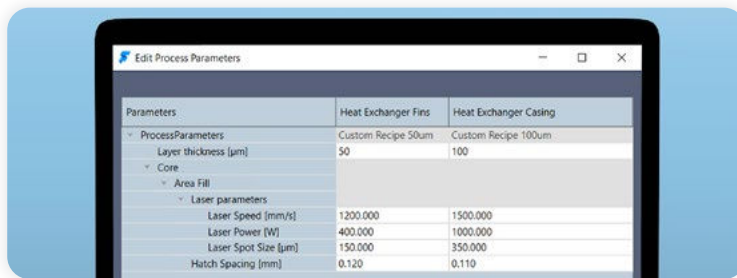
Edit Process Parameters

| Parameters | Heat Exchanger Fins | Heat Exchanger Casing |
|---|---|---|
| ProcessParameters | Custom Recipe 50um | Custom Recipe 100um |
| Layer thickness [µm] | 50 | 100 |
| Core | | |
| Area Fill | | |
| Laser parameters | | |
| Laser Speed [mm/s] | 1200.000 | 1500.000 |
| Laser Power [W] | 400.000 | 1000.000 |
| Laser Spot Size [µm] | 150.000 | 350.000 |
| Hatch Spacing [mm] | 0.120 | 0.110 |